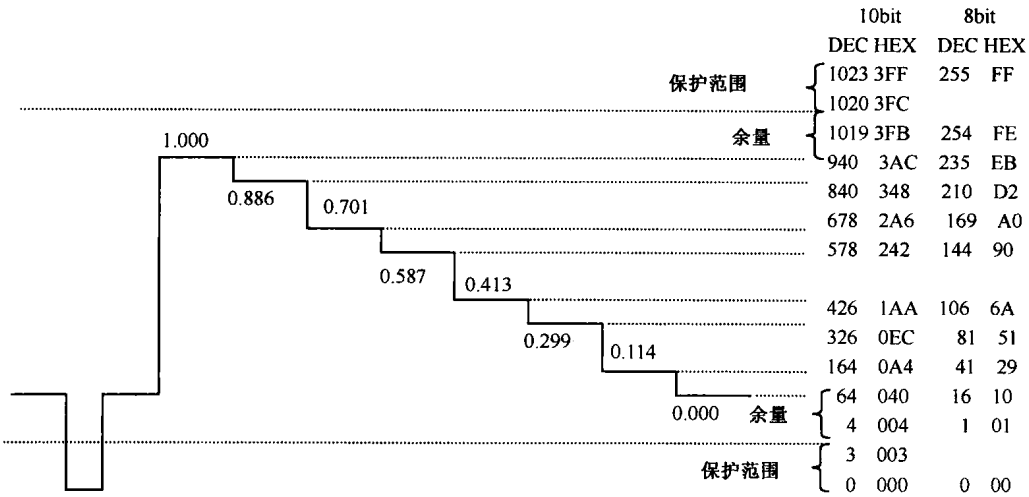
| | 10bit DEC | 10bit HEX | 8bit DEC | 8bit HEX |
|---|---|---|---|---|
| 保护范围 | 1023 | 3FF | 255 | FF |
| | 1020 | 3FC | | |
| 余量 | 1019 | 3FB | 254 | FE |
| 1.000 | 940 | 3AC | 235 | EB |
| 0.886 | 840 | 348 | 210 | D2 |
| 0.701 | 678 | 2A6 | 169 | A0 |
| 0.587 | 578 | 242 | 144 | 90 |
| 0.413 | 426 | 1AA | 106 | 6A |
| 0.299 | 326 | 0EC | 81 | 51 |
| 0.114 | 164 | 0A4 | 41 | 29 |
| 0.000 余量 | 64 | 040 | 16 | 10 |
| | 4 | 004 | 1 | 01 |
| 保护范围 | 3 | 003 | | |
| | 0 | 000 | 0 | 00 |